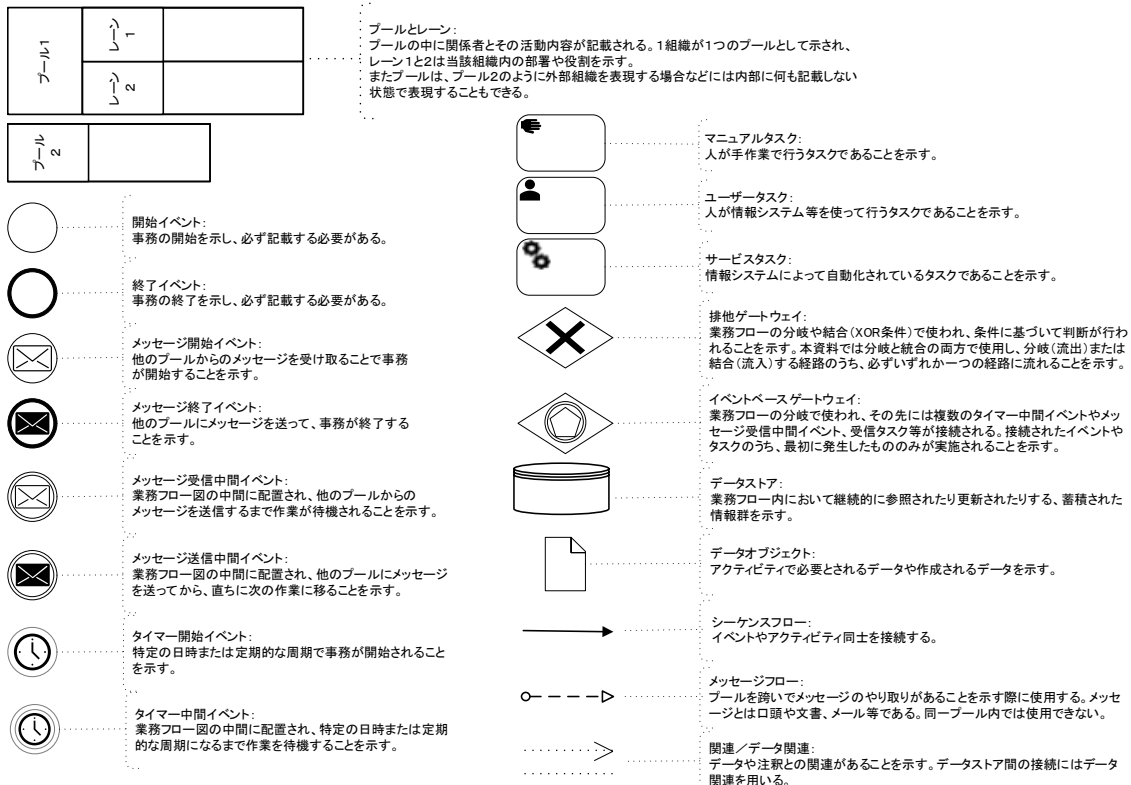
プール1

レーン1

レーン2

プールとレーン：
プールの中に関係者とその活動内容が記載される。1組織が1つのプールとして示され、レーン1と2は当該組織内の部署や役割を示す。
またプールは、プール2のように外部組織を表現する場合などには内部に何も記載しない状態で表現することもできる。

プール2

開始イベント：
事務の開始を示し、必ず記載する必要がある。

終了イベント：
事務の終了を示し、必ず記載する必要がある。

メッセージ開始イベント：
他のプールからのメッセージを受け取ることで事務が開始することを示す。

メッセージ終了イベント：
他のプールにメッセージを送って、事務が終了することを示す。

メッセージ受信中間イベント：
業務フロー図の中間に配置され、他のプールからのメッセージを送信するまで作業が待機されることを示す。

メッセージ送信中間イベント：
業務フロー図の中間に配置され、他のプールにメッセージを送ってから、直ちに次の作業に移ることを示す。

タイマー開始イベント：
特定の日時または定期的な周期で事務が開始されることを示す。

タイマー中間イベント：
業務フロー図の中間に配置され、特定の日時または定期的な周期になるまで作業を待機することを示す。

マニュアルタスク：
人が手作業で行うタスクであることを示す。

ユーザータスク：
人が情報システム等を使って行うタスクであることを示す。

サービスタスク：
情報システムによって自動化されているタスクであることを示す。

排他ゲートウェイ：
業務フローの分岐や結合（XOR条件）で使われ、条件に基づいて判断が行われることを示す。本資料では分岐と統合の両方で使用し、分岐（流出）または結合（流入）する経路のうち、必ずいずれか一つの経路に流れることを示す。

イベントベースゲートウェイ：
業務フローの分岐で使われ、その先には複数のタイマー中間イベントやメッセージ受信中間イベント、受信タスク等が接続される。接続されたイベントやタスクのうち、最初に発生したもののみが実施されることを示す。

データストア：
業務フロー内において継続的に参照されたり更新されたりする、蓄積された情報群を示す。

データオブジェクト：
アクティビティで必要とされるデータや作成されるデータを示す。

シーケンスフロー：
イベントやアクティビティ同士を接続する。

メッセージフロー：
プールを跨いでメッセージのやり取りがあることを示す際に使用する。メッセージとは口頭や文書、メール等である。同一プール内では使用できない。

関連／データ関連：
データや注釈との関連があることを示す。データストア間の接続にはデータ関連を用いる。